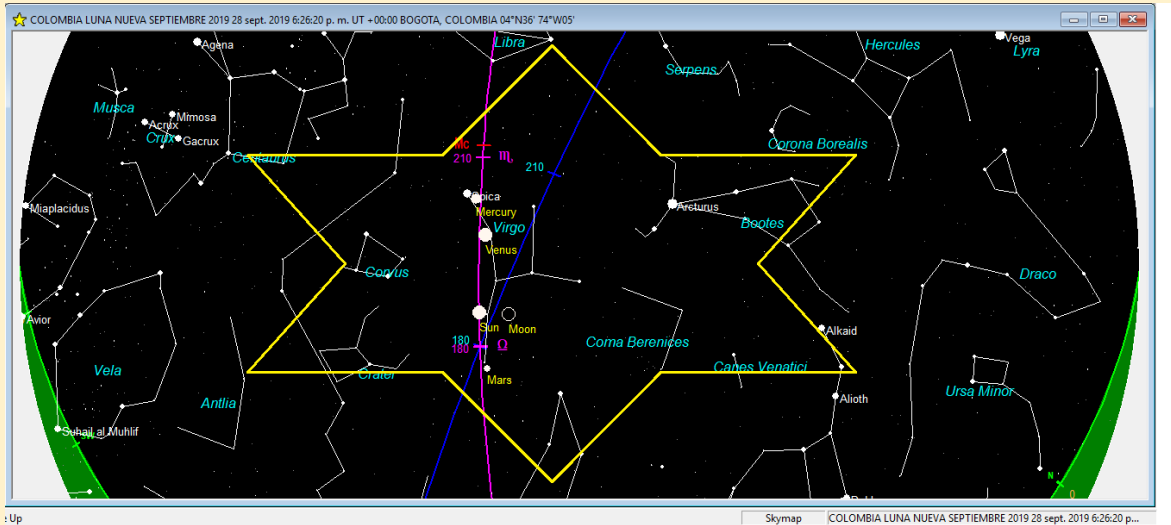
COLOMBIA LUNA NUEVA SEPTIEMBRE 2019 28 sept. 2019 6:26:20 p. m. UT +00:00 BOGOTA, COLOMBIA 04°N36' 74°W05'

Agena
Libra
Vega
Lyra
Hercules
Serpens
Musca
Mimosa
Acrux
Crux
Gacrux
Mc
210
♏
Centaurus
210
Corona Borealis
Miaplacidus
Spica
Mercury
Arcturus
Virgo
Bootes
Venus
Corvus
Draco
Avior
Sun
Moon
Alkaid
180
180
♎
Coma Berenices
Vela
Crater
Canes Venatici
Mars
Ursa Minor
Antlia
Alioth
Suhail al Muhlif
N
0

Up
Skymap
COLOMBIA LUNA NUEVA SEPTIEMBRE 2019 28 sept. 2019 6:26:20 p.